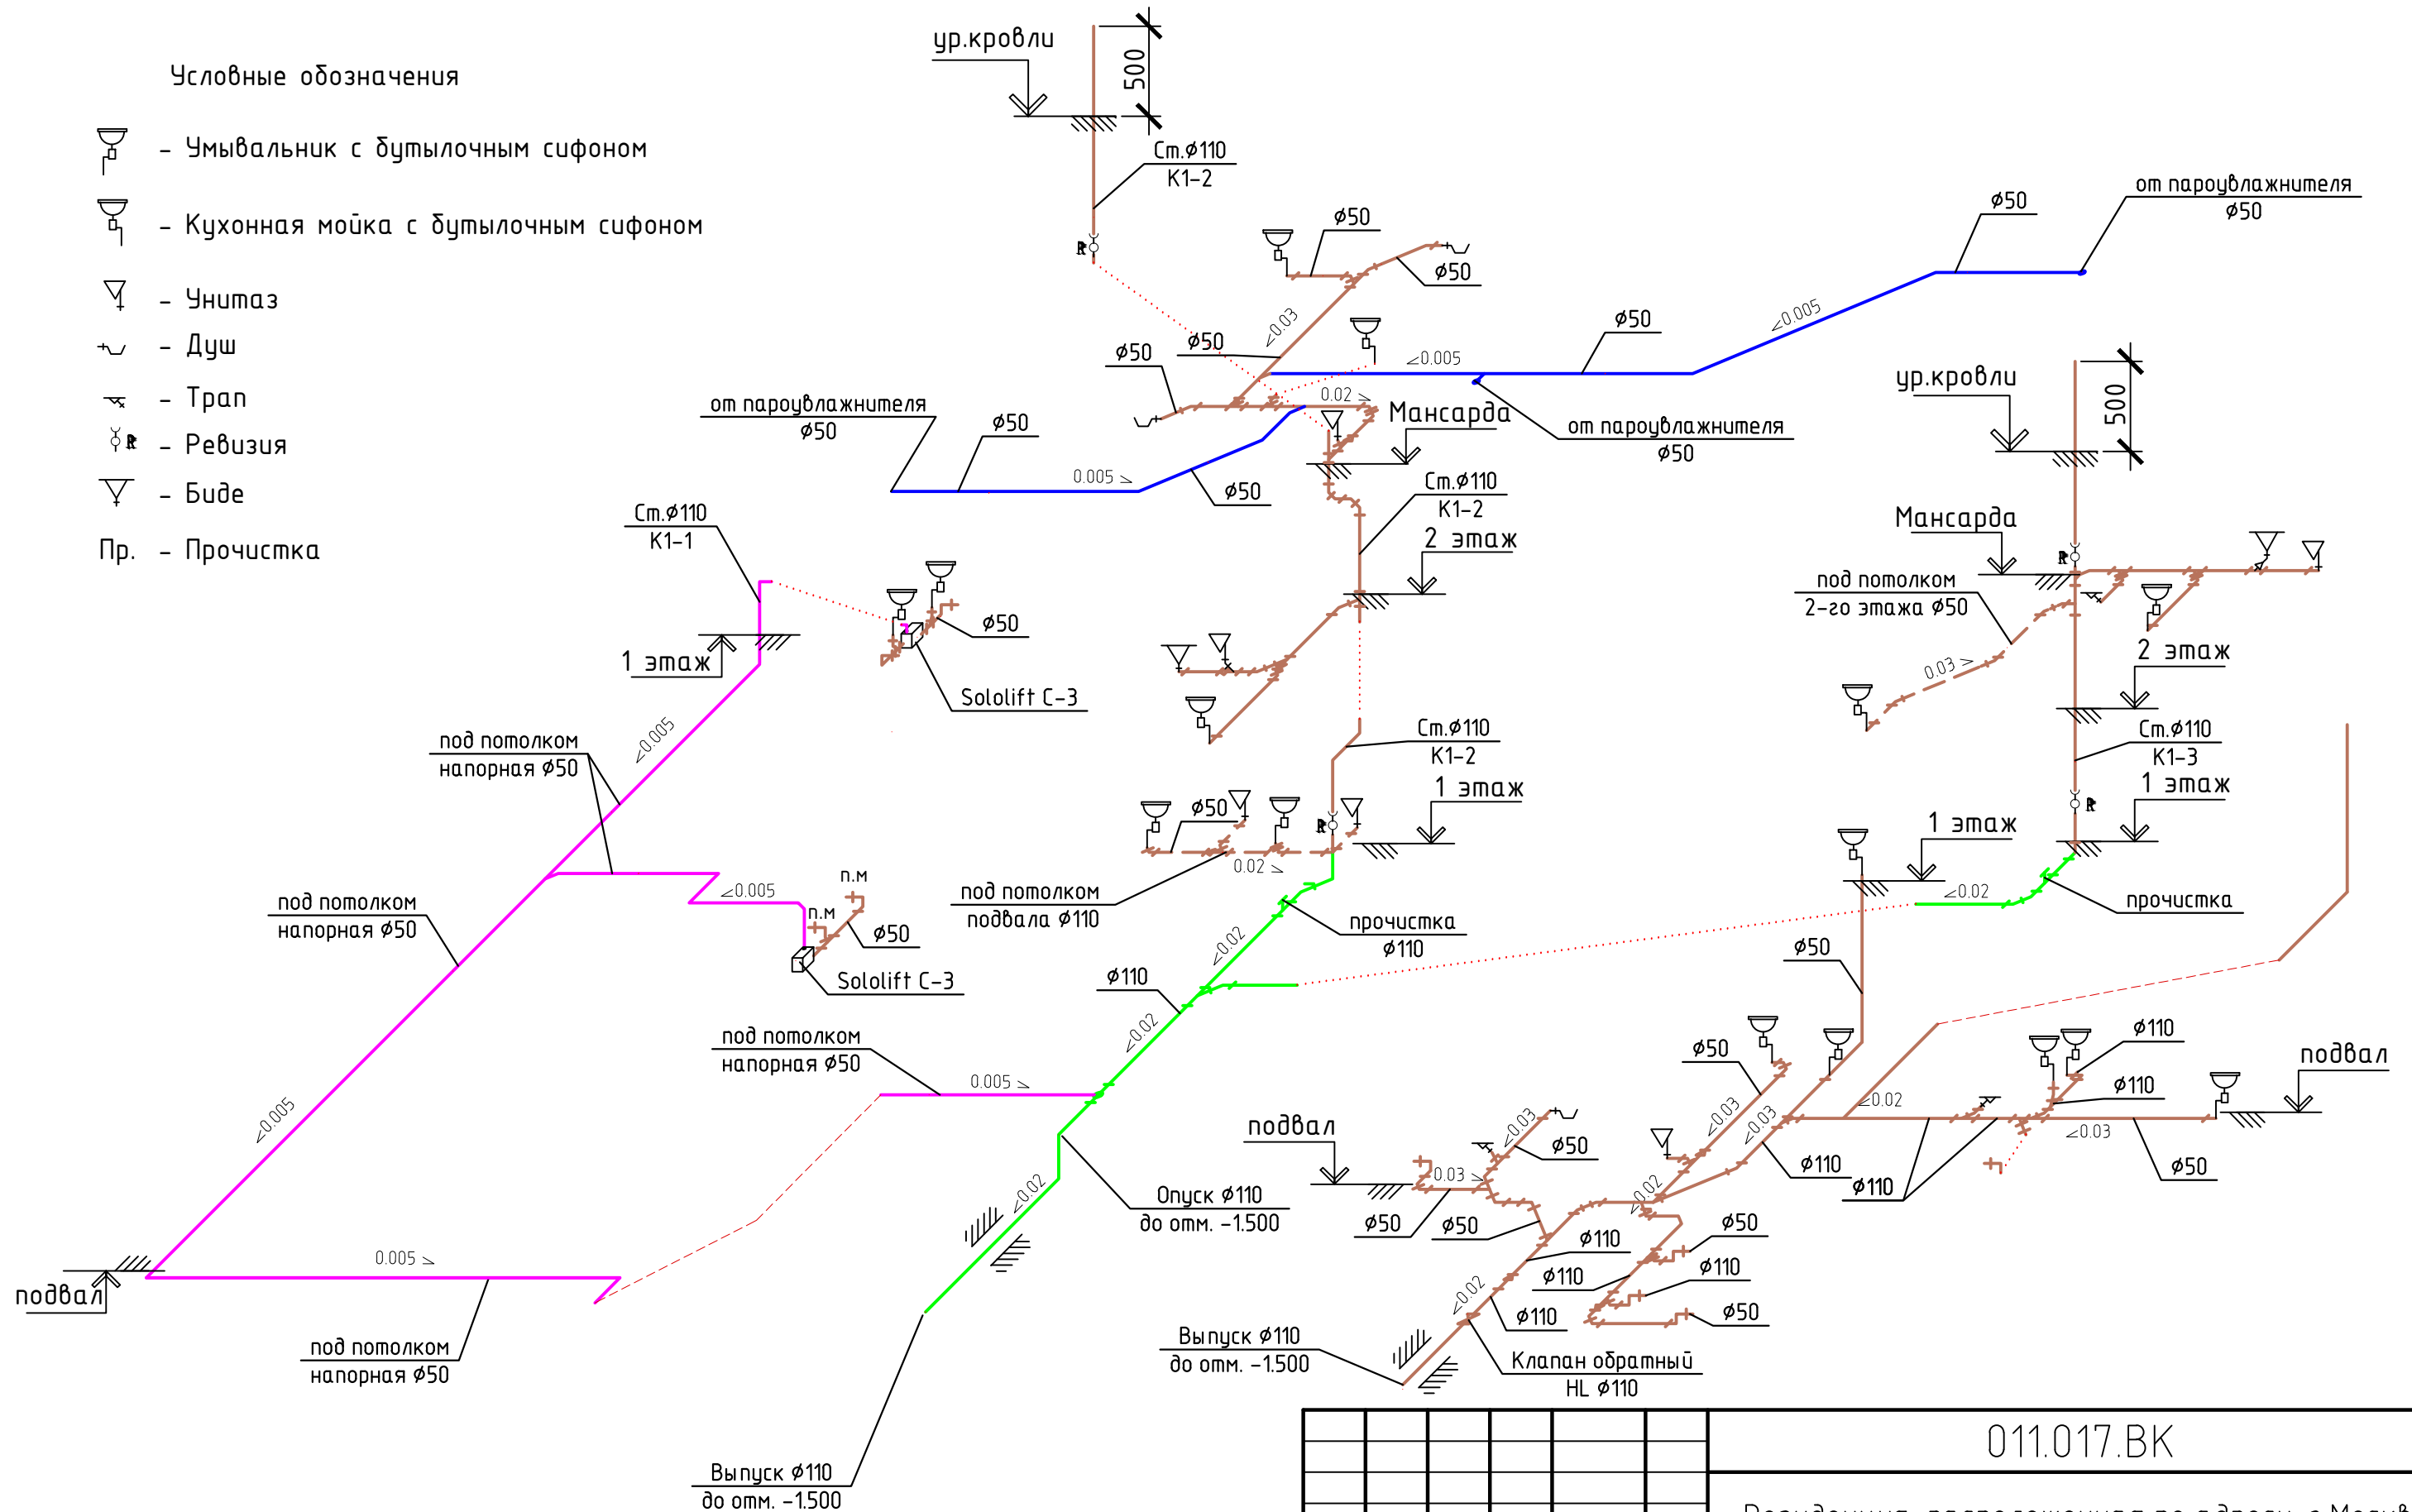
Условные обозначения

- Умывальник с бутылочным сифоном

- Кухонная мойка с бутылочным сифоном

- Унитаз

- Душ

- Трап

- Ревизия

- Биде

Пр. - Прочистка

ур.кровли
500
Ст.ø110
К1-2
ø50
ø50
ø50
от пароувлажнителя
ø50
ø50
ø50
0.03
ø50
0.005
0.005
ø50
от пароувлажнителя
ø50
0.005
ø50
0.02
Мансарда
от пароувлажнителя
ø50
ø50
Ст.ø110
К1-2
2 этаж
ур.кровли
500
Мансарда
под потолком
2-го этажа ø50
2 этаж
0.03
Ст.ø110
К1-1
ø50
1 этаж
Sololift C-3
под потолком
напорная ø50
0.005
Ст.ø110
К1-2
1 этаж
Ст.ø110
К1-3
1 этаж
1 этаж
ø50
под потолком
напорная ø50
0.005
п.м
п.м
ø50
Sololift C-3
под потолком
подвала ø110
0.02
прочистка
ø110
0.02
0.02
прочистка
ø50
ø110
0.02
под потолком
напорная ø50
0.005
ø50
ø110
подвал
ø110
0.02
0.03
0.02
0.03
подвал
0.03
ø50
0.03
0.005
0.02
Опуск ø110
до отм. -1.500
ø50
ø50
0.02
ø110
ø110
ø50
ø110
ø50
ø110
ø110
ø110
ø50
подвал
0.005
под потолком
напорная ø50
0.02
Выпуск ø110
до отм. -1.500
Клапан обратный
HL ø110
Выпуск ø110
до отм. -1.500
011.017.ВК
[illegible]